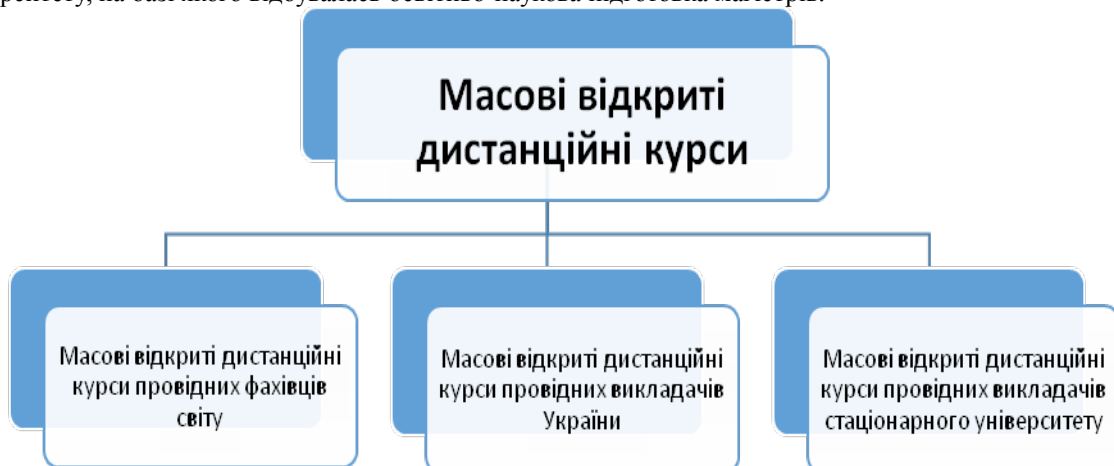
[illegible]

Масові відкриті дистанційні курси

Масові відкриті дистанційні курси провідних фахівців світу

Масові відкриті дистанційні курси провідних викладачів України

Масові відкриті дистанційні курси провідних викладачів стаціонарного університету